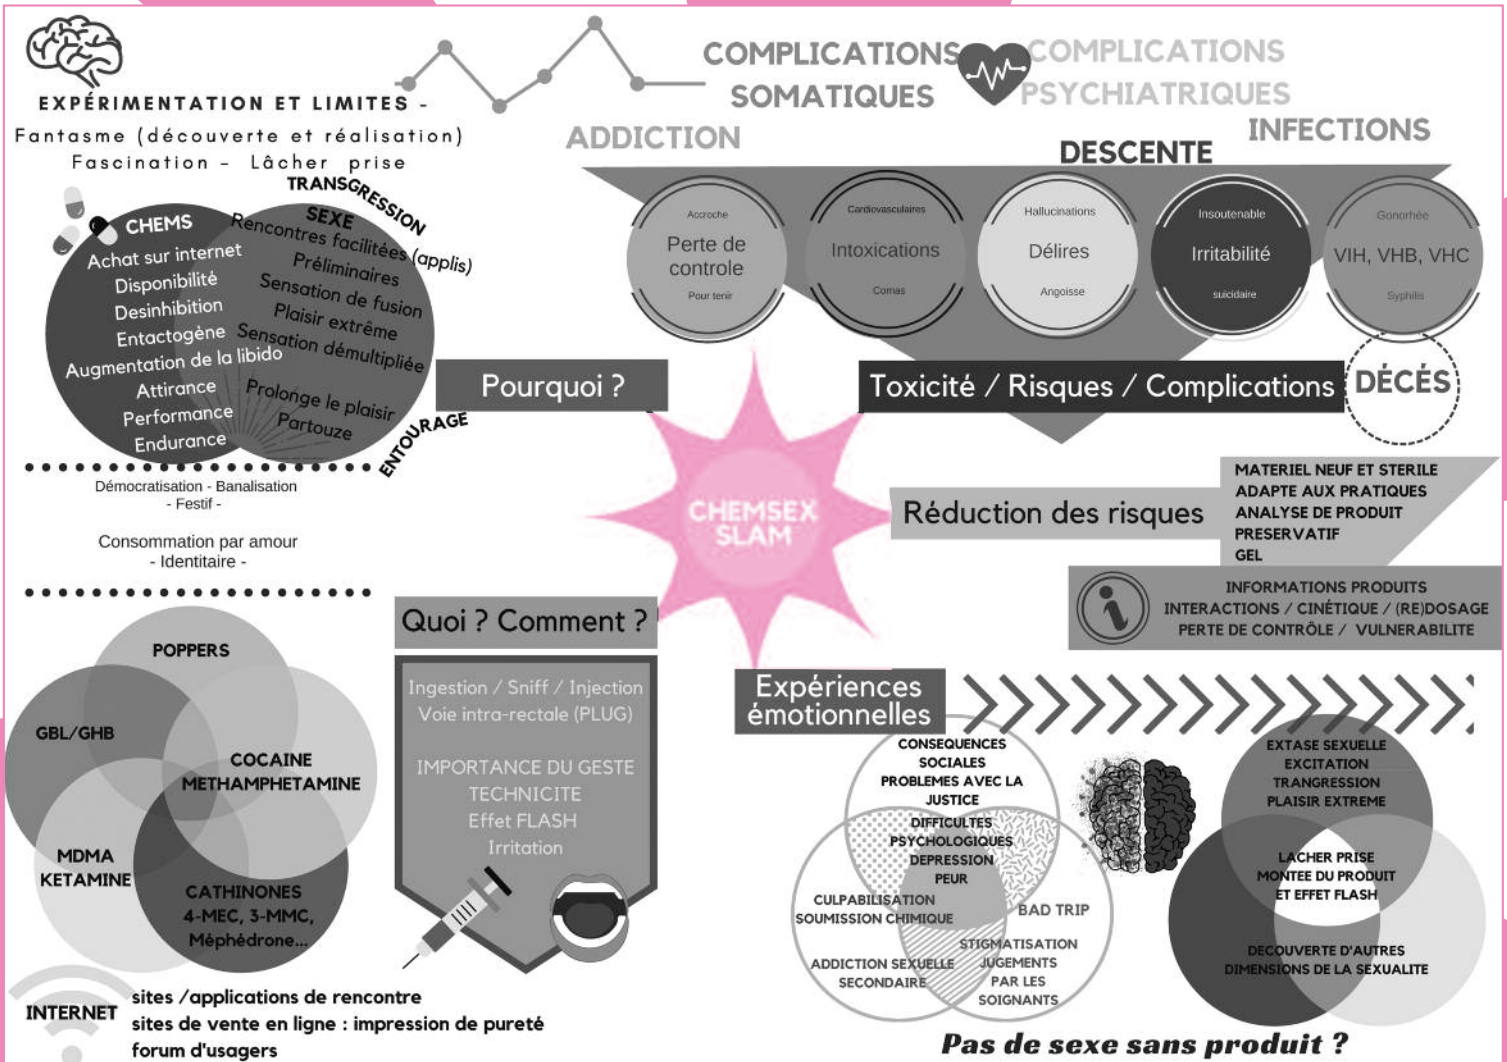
EXPÉRIMENTATION ET LIMITES -
Fantasme (découverte et réalisation)
Fascination - Lâcher prise

TRANSGRESSION

CHEMS
Achat sur internet
Disponibilité
Desinhibition
Entactogène
Augmentation de la libido
Attirance
Performance
Endurance

SEXE
Rencontres facilitées (applis)
Préliminaires
Sensation de fusion
Plaisir extrême
Sensation démultipliée
Prolonge le plaisir
Partouze

ENTOURAGE

Démocratisation - Banalisation
- Festif -

Consommation par amour
- Identitaire -

COMPLICATIONS SOMATIQUES
COMPLICATIONS PSYCHIATRIQUES
ADDICTION
INFECTIONS
DESCENTE

Accroche
Perte de controle
Pour tenir

Cardiovasculaires
Intoxications
Comas

Hallucinations
Délires
Angoisse

Insoutenable
Irritabilité
suicidaire

Gonorhée
VIH, VHB, VHC
Syphilis

Pourquoi ?
Toxicité / Risques / Complications
DÉCÈS

CHEMSEX
SLAM

Réduction des risques
MATERIEL NEUF ET STERILE
ADAPTE AUX PRATIQUES
ANALYSE DE PRODUIT
PRESERVATIF
GEL

INFORMATIONS PRODUITS
INTERACTIONS / CINÉTIQUE / (RE)DOSAGE
PERTE DE CONTRÔLE / VULNERABILITE

POPPERS
GBL/GHB
COCAINE
METHAMPHETAMINE
MDMA
KETAMINE
CATHINONES
4-MEC, 3-MMC,
Méphédrone...

Quoi ? Comment ?
Ingestion / Sniff / Injection
Voie intra-rectale (PLUG)

IMPORTANCE DU GESTE
TECHNICITE
Effet FLASH
Irritation

Expériences émotionnelles

CONSEQUENCES SOCIALES
PROBLEMES AVEC LA JUSTICE
DIFFICULTES PSYCHOLOGIQUES
DEPRESSION
PEUR
CULPABILISATION
SOUMISSION CHIMIQUE
BAD TRIP
STIGMATISATION
JUGEMENTS
PAR LES SOIGNANTS
ADDICTION SEXUELLE SECONDAIRE

EXTASE SEXUELLE
EXCITATION
TRANGRESSION
PLAISIR EXTREME
LACHER PRISE
MONTEE DU PRODUIT
ET EFFET FLASH
DECOUVERTE D'AUTRES DIMENSIONS DE LA SEXUALITE

INTERNET
sites /applications de rencontre
sites de vente en ligne : impression de pureté
forum d'usagers

Pas de sexe sans produit ?